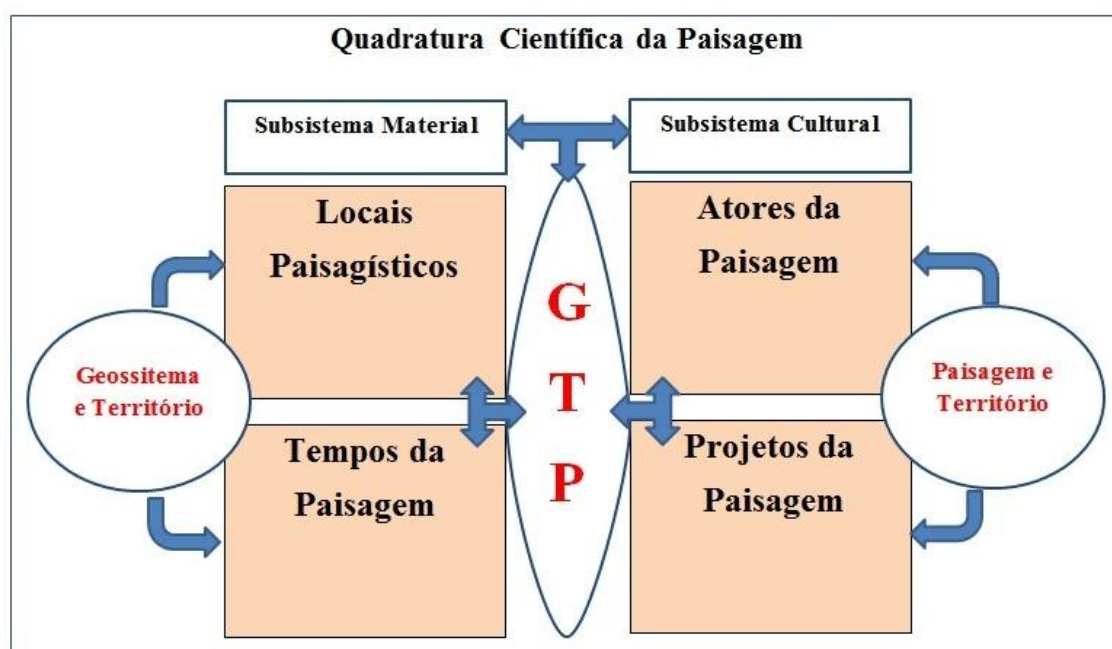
Quadratura Científica da Paisagem

Subsistema Material

Subsistema Cultural

Locais Paisagísticos

Atores da Paisagem

G

T

P

Geossitema e Território

Paisagem e Território

Tempos da Paisagem

Projetos da Paisagem